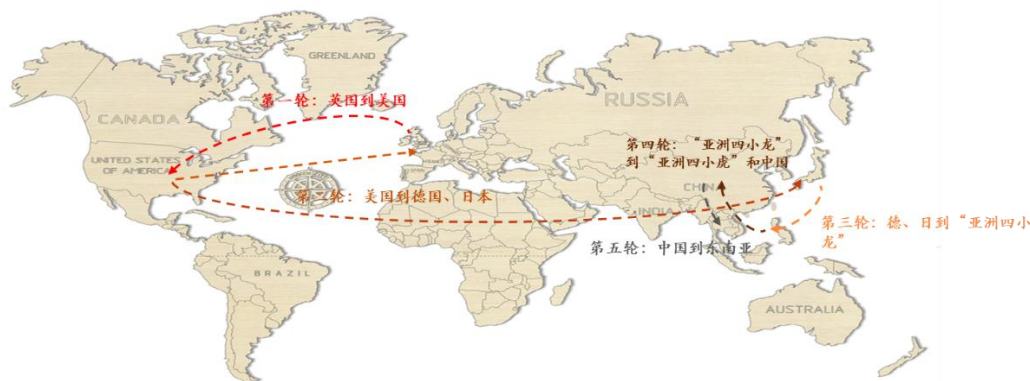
GREENLAND

第一轮：英国到美国

RUSSIA

CANADA

UNITED STATES OF AMERICA

第四轮："亚洲四小龙"到"亚洲四小虎"和中国

CHI

INDIA

第二轮：美国到德国、日本

第三轮：德、日到"亚洲四小龙"

第五轮：中国到东南亚

BRAZIL

AUSTRALIA